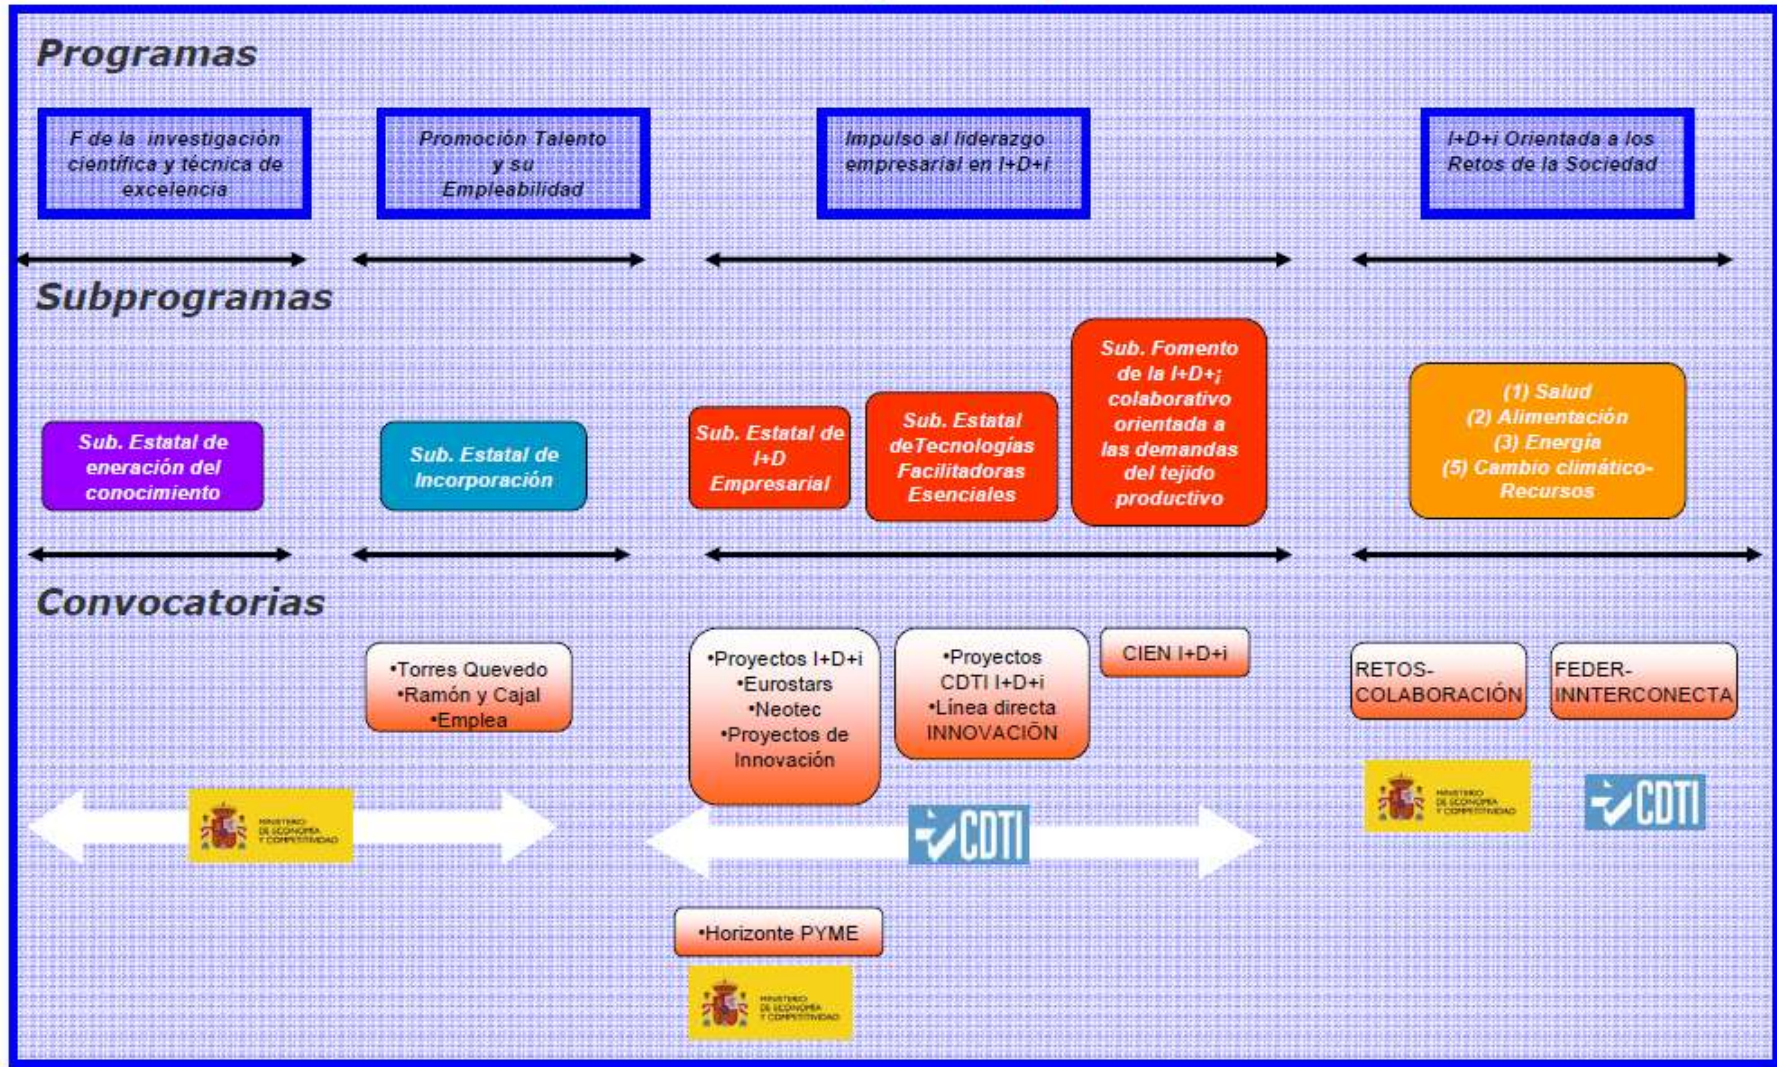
Programas

F de la investigación científica y técnica de excelencia

Promoción Talento y su Empleabilidad

Impulso al liderazgo empresarial en I+D+i

I+D+i Orientada a los Retos de la Sociedad

Subprogramas

Sub. Estatal de eneración del conocimiento

Sub. Estatal de Incorporación

Sub. Estatal de I+D Empresarial

Sub. Estatal deTecnologías Facilitadoras Esenciales

Sub. Fomento de la I+D+i colaborativo orientada a las demandas del tejido productivo

(1) Salud
(2) Alimentación
(3) Energía
(5) Cambio climático-Recursos

Convocatorias

•Torres Quevedo
•Ramón y Cajal
•Emplea

•Proyectos I+D+i
•Eurostars
•Neotec
•Proyectos de Innovación

•Proyectos CDTI I+D+i
•Línea directa INNOVACIÓN

CIEN I+D+i

RETOS-COLABORACIÓN

FEDER-INNTERCONECTA

MINISTERIO DE ECONOMÍA Y COMPETITIVIDAD

CDTI

•Horizonte PYME

MINISTERIO DE ECONOMÍA Y COMPETITIVIDAD

CDTI

MINISTERIO DE ECONOMÍA Y COMPETITIVIDAD

MINISTERIO DE ECONOMÍA Y COMPETITIVIDAD